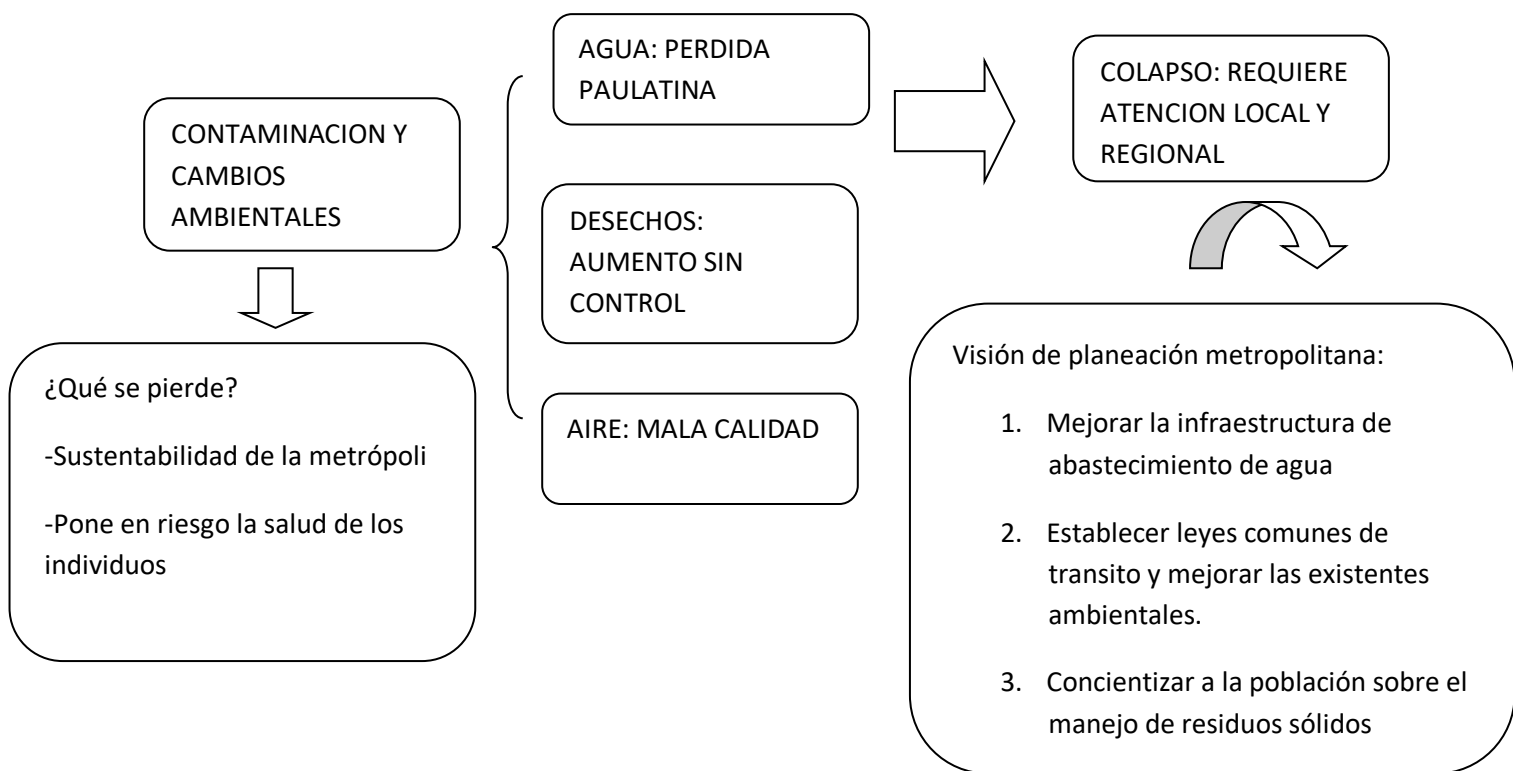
CONTAMINACION Y CAMBIOS AMBIENTALES

¿Qué se pierde?

-Sustentabilidad de la metrópoli

-Pone en riesgo la salud de los individuos

AGUA: PERDIDA PAULATINA

DESECHOS: AUMENTO SIN CONTROL

AIRE: MALA CALIDAD

COLAPSO: REQUIERE ATENCION LOCAL Y REGIONAL

Visión de planeación metropolitana:

1. Mejorar la infraestructura de abastecimiento de agua

2. Establecer leyes comunes de transito y mejorar las existentes ambientales.

3. Concientizar a la población sobre el manejo de residuos sólidos